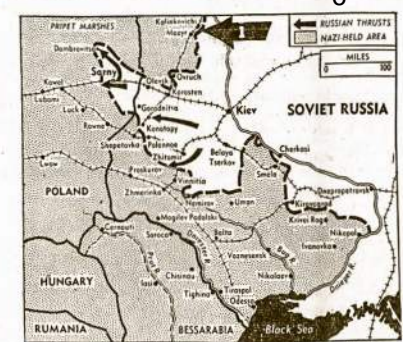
PRIPET MARSHES
RUSSIAN THRUSTS
NAZI-HELD AREA
MILES
0
100
Kalinkovichi
Mozyr
1
Dombrovitsa
Sarny
Olevsk
Ovruch
Kovel
Korosten
Lobomi
Luck
Rovno
Gorodnitsa
Kiev
SOVIET RUSSIA
Konotopy
Polonnoe
Shepetovka
Zhitomir
Belaya Tserkov
Cherkasi
Lwow
Smela
POLAND
Proskurov
Zhmerinka
Vinnitsa
Dnepropetrovsk
Nemirov
Uman
Kirovograd
Mogilev Podolski
Krivoi Rog
Nikopol
Czernowitz
Soroca
Balta
Ivanovka
Voznesensk
HUNGARY
Chisinau
Nikolaev
Iasi
Tighina
Tiraspol
Odessa
RUMANIA
BESSARABIA
Black Sea